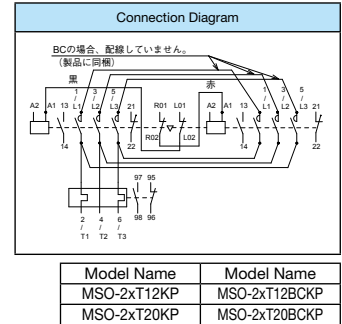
Connection Diagram

BCの場合、配線していません。
（製品に同梱）

黒

赤

A2 A1 13 1/L1 3/L2 5/L3 21

14 22

R01 L01

R02 L02

A2 A1 13 1/L1 3/L2 5/L3 21

14 22

97 95

98 96

2/T1 4/T2 6/T3

| Model Name | Model Name |
|---|---|
| MSO-2xT12KP | MSO-2xT12BCKP |
| MSO-2xT20KP | MSO-2xT20BCKP |